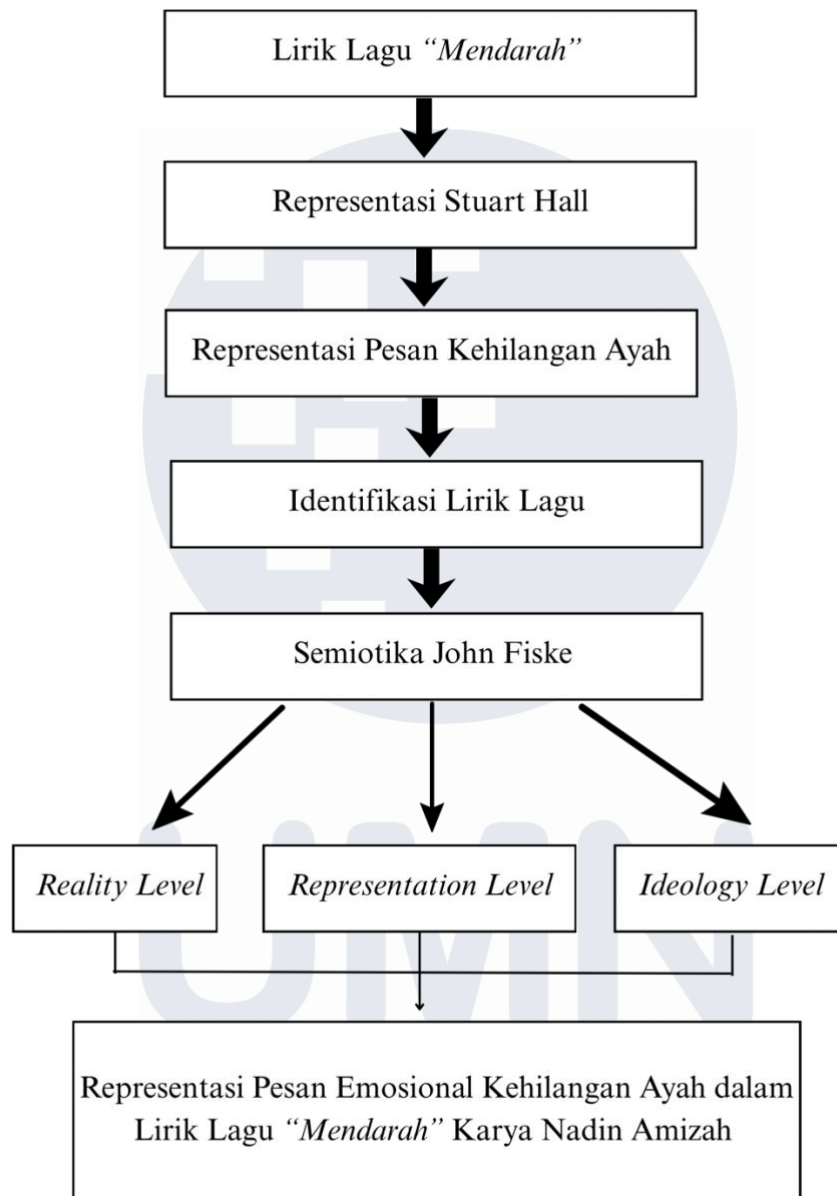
Lirik Lagu *"Mendarah"*

Representasi Stuart Hall

Representasi Pesan Kehilangan Ayah

Identifikasi Lirik Lagu

Semiotika John Fiske

*Reality Level*

*Representation Level*

*Ideology Level*

Representasi Pesan Emosional Kehilangan Ayah dalam Lirik Lagu *"Mendarah"* Karya Nadin Amizah